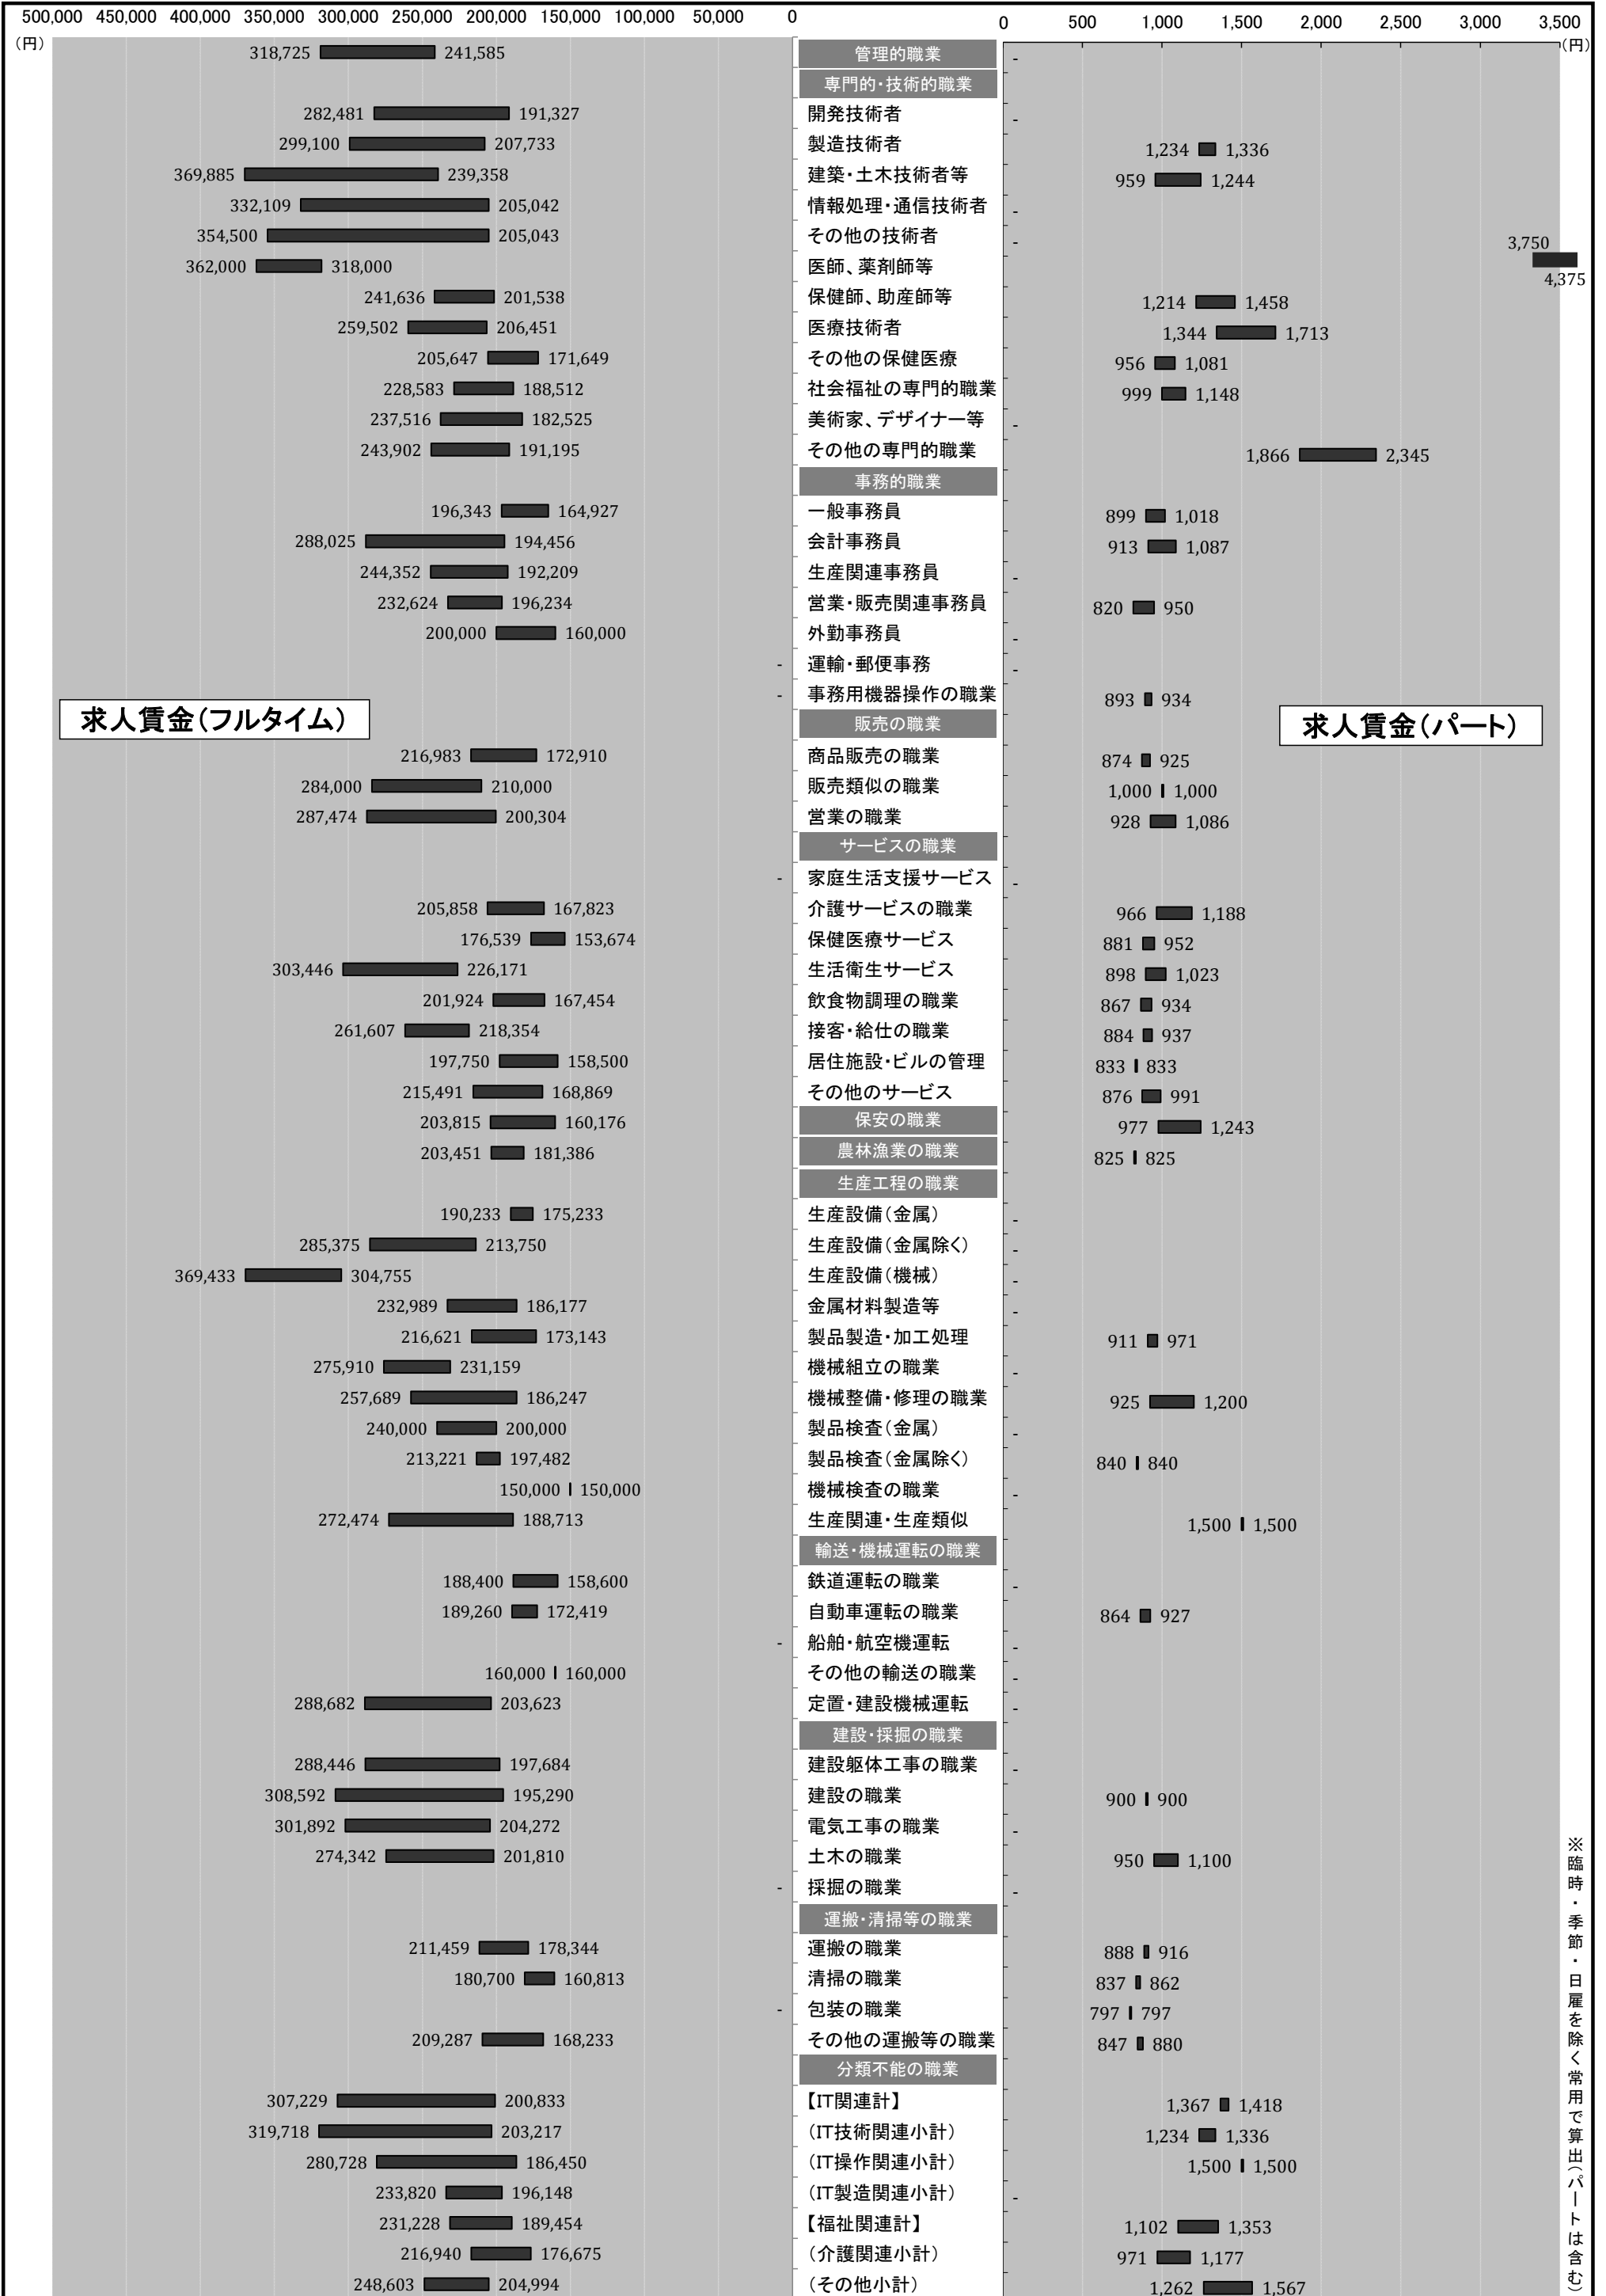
500,000 450,000 400,000 350,000 300,000 250,000 200,000 150,000 100,000 50,000 0
(円)

求人賃金(フルタイム)

318,725 241,585
282,481 191,327
299,100 207,733
369,885 239,358
332,109 205,042
354,500 205,043
362,000 318,000
241,636 201,538
259,502 206,451
205,647 171,649
228,583 188,512
237,516 182,525
243,902 191,195
196,343 164,927
288,025 194,456
244,352 192,209
232,624 196,234
200,000 160,000
-
-
216,983 172,910
284,000 210,000
287,474 200,304
-
205,858 167,823
176,539 153,674
303,446 226,171
201,924 167,454
261,607 218,354
197,750 158,500
215,491 168,869
203,815 160,176
203,451 181,386
190,233 175,233
285,375 213,750
369,433 304,755
232,989 186,177
216,621 173,143
275,910 231,159
257,689 186,247
240,000 200,000
213,221 197,482
150,000 150,000
272,474 188,713
188,400 158,600
189,260 172,419
-
160,000 160,000
288,682 203,623
288,446 197,684
308,592 195,290
301,892 204,272
274,342 201,810
-
211,459 178,344
180,700 160,813
-
209,287 168,233
307,229 200,833
319,718 203,217
280,728 186,450
233,820 196,148
231,228 189,454
216,940 176,675
248,603 204,994

管理的職業
専門的・技術的職業
開発技術者
製造技術者
建築・土木技術者等
情報処理・通信技術者
その他の技術者
医師、薬剤師等
保健師、助産師等
医療技術者
その他の保健医療
社会福祉の専門的職業
美術家、デザイナー等
その他の専門的職業
事務的職業
一般事務員
会計事務員
生産関連事務員
営業・販売関連事務員
外勤事務員
運輸・郵便事務
事務用機器操作の職業
販売の職業
商品販売の職業
販売類似の職業
営業の職業
サービスの職業
家庭生活支援サービス
介護サービスの職業
保健医療サービス
生活衛生サービス
飲食物調理の職業
接客・給仕の職業
居住施設・ビルの管理
その他のサービス
保安の職業
農林漁業の職業
生産工程の職業
生産設備(金属)
生産設備(金属除く)
生産設備(機械)
金属材料製造等
製品製造・加工処理
機械組立の職業
機械整備・修理の職業
製品検査(金属)
製品検査(金属除く)
機械検査の職業
生産関連・生産類似
輸送・機械運転の職業
鉄道運転の職業
自動車運転の職業
船舶・航空機運転
その他の輸送の職業
定置・建設機械運転
建設・採掘の職業
建設躯体工事の職業
建設の職業
電気工事の職業
土木の職業
採掘の職業
運搬・清掃等の職業
運搬の職業
清掃の職業
包装の職業
その他の運搬等の職業
分類不能の職業
【IT関連計】
(IT技術関連小計)
(IT操作関連小計)
(IT製造関連小計)
【福祉関連計】
(介護関連小計)
(その他小計)

0 500 1,000 1,500 2,000 2,500 3,000 3,500
(円)

求人賃金(パート)

-
-
1,234 1,336
959 1,244
-
-
3,750 4,375
1,214 1,458
1,344 1,713
956 1,081
999 1,148
-
1,866 2,345
899 1,018
913 1,087
-
820 950
-
-
893 934
874 925
1,000 1,000
928 1,086
-
966 1,188
881 952
898 1,023
867 934
884 937
833 833
876 991
977 1,243
825 825
-
-
-
-
911 971
-
925 1,200
-
840 840
-
1,500 1,500
-
864 927
-
-
-
-
900 900
-
950 1,100
-
888 916
837 862
797 797
847 880
1,367 1,418
1,234 1,336
1,500 1,500
-
1,102 1,353
971 1,177
1,262 1,567

※臨時・季節・日雇を除く常用で算出(パートは含む)